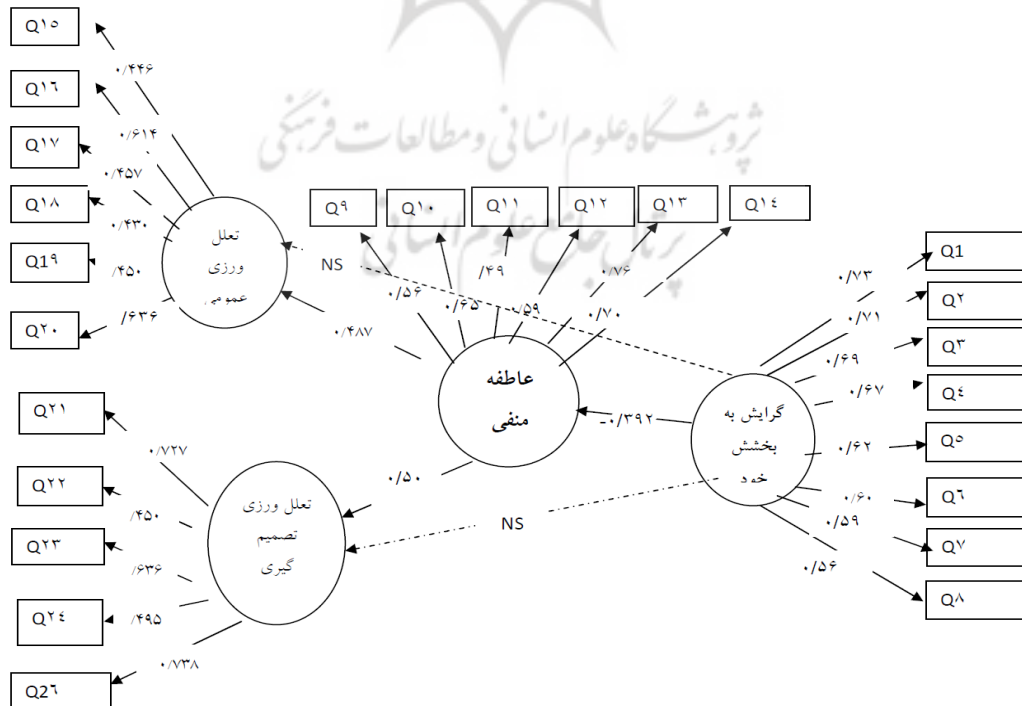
Q۱۵
۰/۴۴۶
Q۱٦
۰/۶۱۴
Q۱۷
۰/۴۵۷
Q۱۸
۰/۴۳۰
Q۱۹
/۴۵۰
Q۲۰
/۶۳۶
تعلل ورزی عمومی
NS
۰/۴۸۷
Q۹
Q۱۰
Q۱۱
Q۱۲
Q۱۳
Q۱٤
۰/۵۶
/۶۵
/۴۹
/۵۹
۰/۷۶
۰/۷۰
عاطفه منفی
Q1
Q۲
Q۳
Q٤
Q۵
Q٦
Q۷
Q۸
۰/۷۳
۰/۷۱
۰/۶۹
۰/۶۷
۰/۶۲
۰/۶۰
۰/۵۹
۰/۵۶
گرایش به بخشش خود
-۰/۳۹۲
۰/۵۰
NS
Q۲۱
۰/۷۲۷
Q۲۲
/۴۵۰
Q۲۳
/۶۳۶
Q۲٤
/۴۹۵
۰/۷۳۸
Q2٦
تعلل ورزی تصمیم گیری
پژوهشگاه علوم انسانی و مطالعات فرهنگی
پرتال جامع علوم انسانی